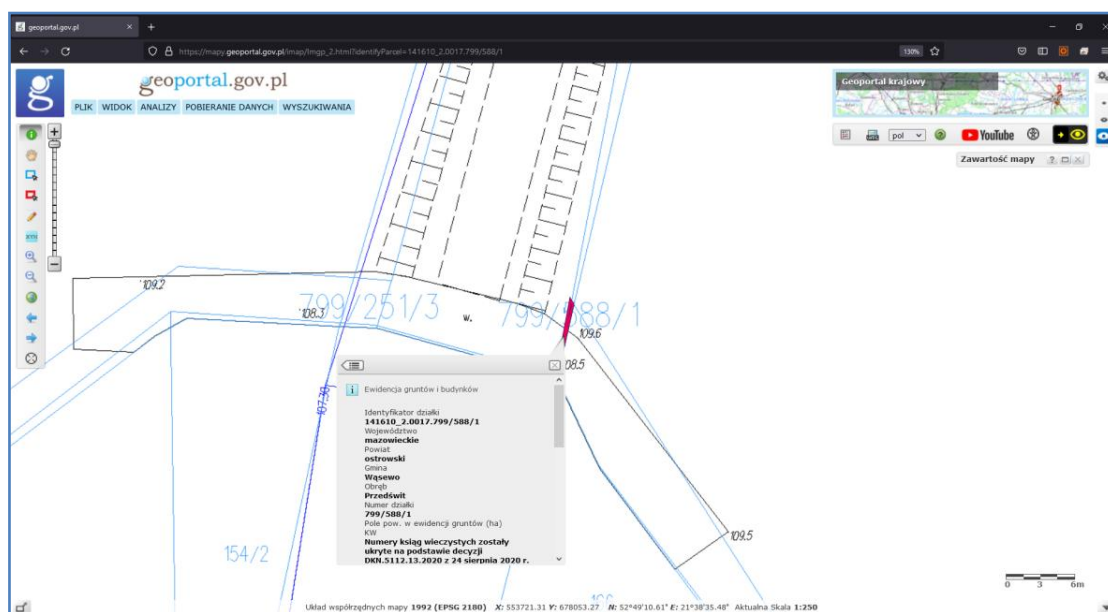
geoportal.gov.pl
https://mapy.geoportal.gov.pl/imap/Imgp_2.html?identifyParcel=141610_2.0017.799/588/1
130%

geoportal.gov.pl
PLIK WIDOK ANALIZY POBIERANIE DANYCH WYSZUKIWANIA

Geoportal krajowy
pol
YouTube
Zawartość mapy

109.2
108.3
799/251/3
w.
799/588/1
109.6
108.5
107.38
109.5
154/2

Ewidencja gruntów i budynków

Identyfikator działki
141610_2.0017.799/588/1
Województwo
mazowieckie
Powiat
ostrowski
Gmina
Wąsewo
Obręb
Prześwit
Numer działki
799/588/1
Pole pow. w ewidencji gruntów (ha)
KW
Numery ksiąg wieczystych zostały ukryte na podstawie decyzji DKN.5112.13.2020 z 24 sierpnia 2020 r.

0 3 6m
Układ współrzędnych mapy 1992 (EPSG 2180) X: 553721.31 Y: 678053.27 N: 52°49'10.61" E: 21°38'35.48" Aktualna Skala 1:250